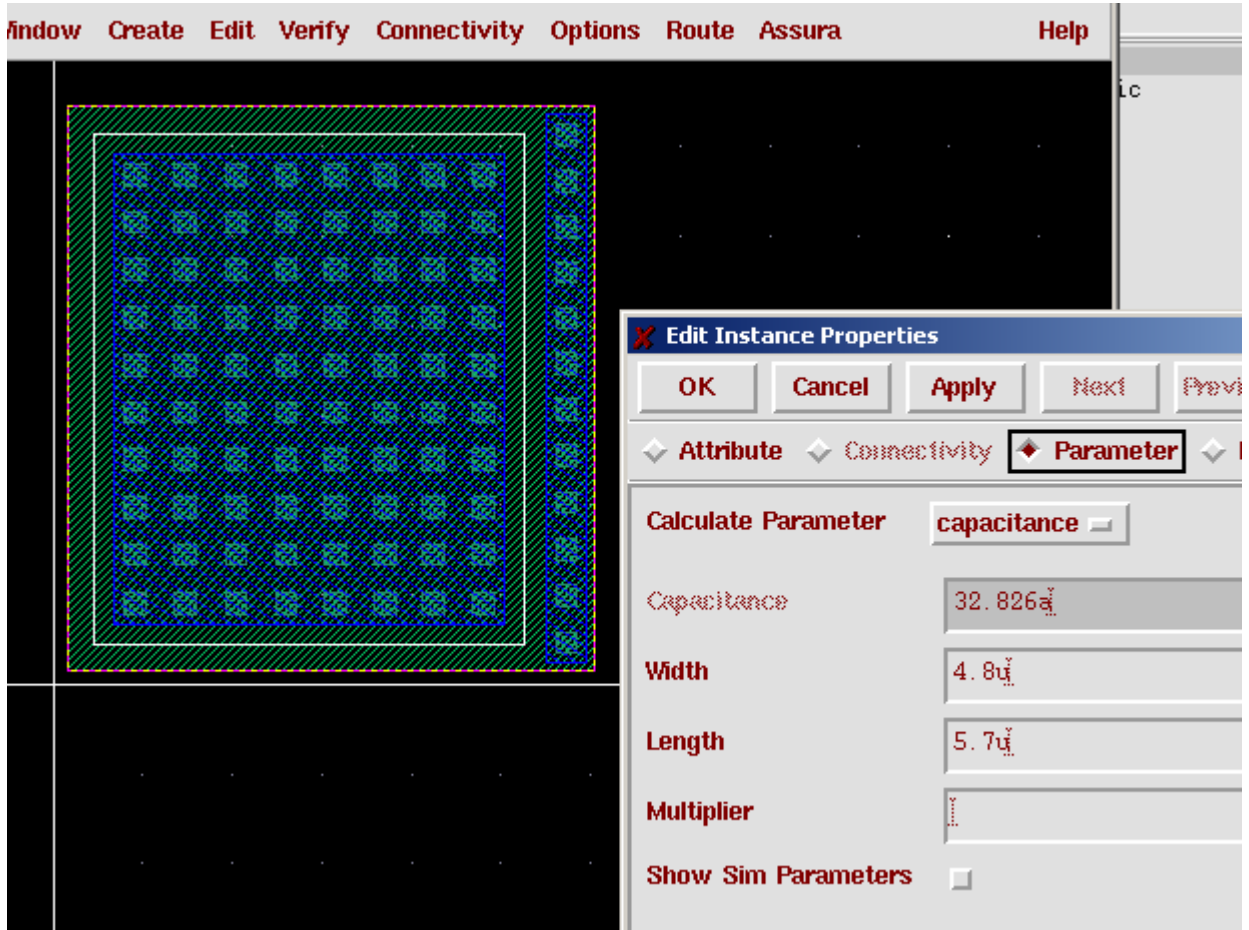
Window Create Edit Verify Connectivity Options Route Assura Help

ic

Edit Instance Properties

OK Cancel Apply Next Previ

Attribute Connectivity Parameter

Calculate Parameter capacitance

Capacitance 32.826a

Width 4.8u

Length 5.7u

Multiplier

Show Sim Parameters